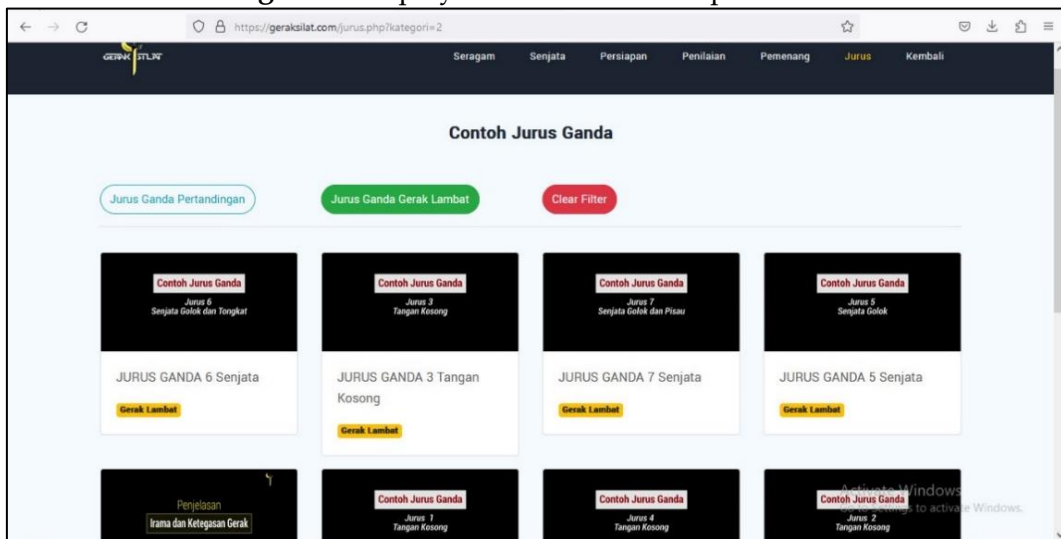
https://geraksilat.com/jurus.php?kategori=2

GERAK SILAT

Seragam Senjata Persiapan Penilaian Pemenang Jurus Kembali

Contoh Jurus Ganda

Jurus Ganda Pertandingan

Jurus Ganda Gerak Lambat

Clear Filter

Contoh Jurus Ganda
Jurus 6
Senjata Golok dan Tongkat

JURUS GANDA 6 Senjata

Gerak Lambat

Contoh Jurus Ganda
Jurus 3
Tangan Kosong

JURUS GANDA 3 Tangan Kosong

Gerak Lambat

Contoh Jurus Ganda
Jurus 7
Senjata Golok dan Pisau

JURUS GANDA 7 Senjata

Gerak Lambat

Contoh Jurus Ganda
Jurus 5
Senjata Golok

JURUS GANDA 5 Senjata

Gerak Lambat

Penjelasan
Irama dan Ketegasan Gerak

Contoh Jurus Ganda
Jurus 1
Tangan Kosong

Contoh Jurus Ganda
Jurus 4
Tangan Kosong

Contoh Jurus Ganda
Jurus 2
Tangan Kosong

Activate Windows
Go to Settings to activate Windows.